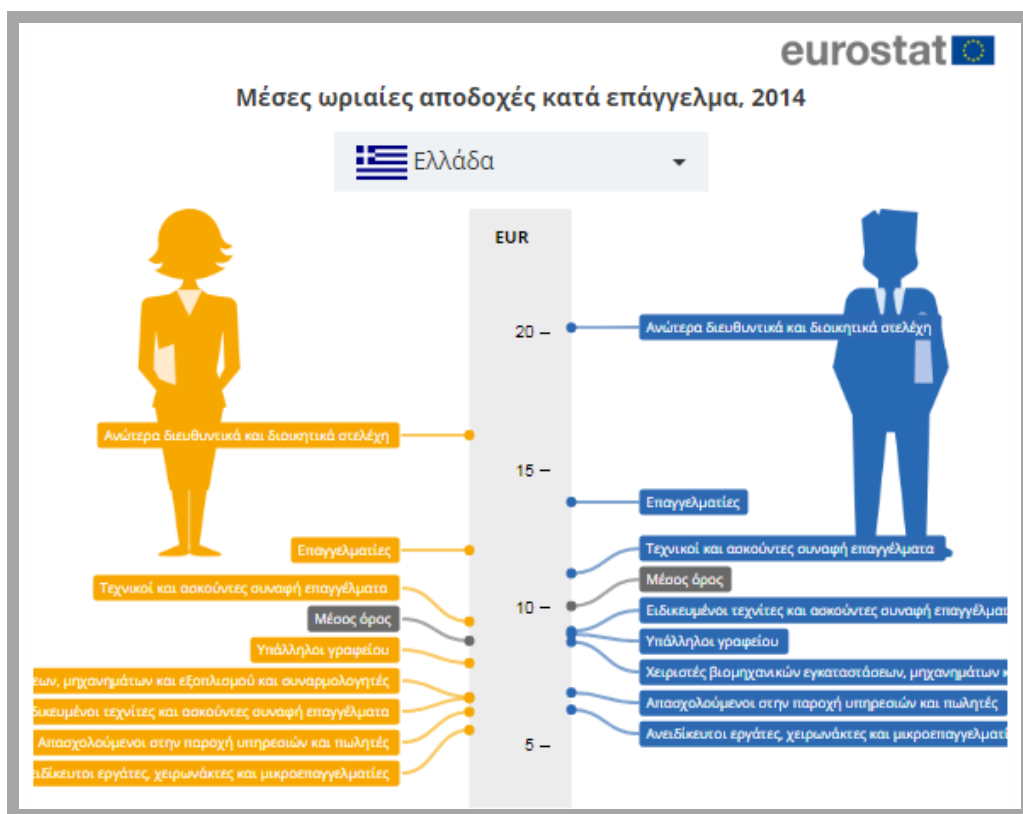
eurostat

Μέσες ωριαίες αποδοχές κατά επάγγελμα, 2014

Ελλάδα

EUR

20 –
15 –
10 –
5 –

Ανώτερα διευθυντικά και διοικητικά στελέχη
Επαγγελματίες
Τεχνικοί και ασκούντες συναφή επαγγέλματα
Μέσος όρος
Υπάλληλοι γραφείου
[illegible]ων, μηχανημάτων και εξοπλισμού και συναρμολογητές
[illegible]ιδικευμένοι τεχνίτες και ασκούντες συναφή επαγγέλματα
Απασχολούμενοι στην παροχή υπηρεσιών και πωλητές
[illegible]ειδίκευτοι εργάτες, χειρωνάκτες και μικροεπαγγελματίες

Ανώτερα διευθυντικά και διοικητικά στελέχη
Επαγγελματίες
Τεχνικοί και ασκούντες συναφή επαγγέλματα
Μέσος όρος
Ειδικευμένοι τεχνίτες και ασκούντες συναφή επαγγέλμα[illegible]
Υπάλληλοι γραφείου
Χειριστές βιομηχανικών εγκαταστάσεων, μηχανημάτων κ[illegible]
Απασχολούμενοι στην παροχή υπηρεσιών και πωλητές
Ανειδίκευτοι εργάτες, χειρωνάκτες και μικροεπαγγελματί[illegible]